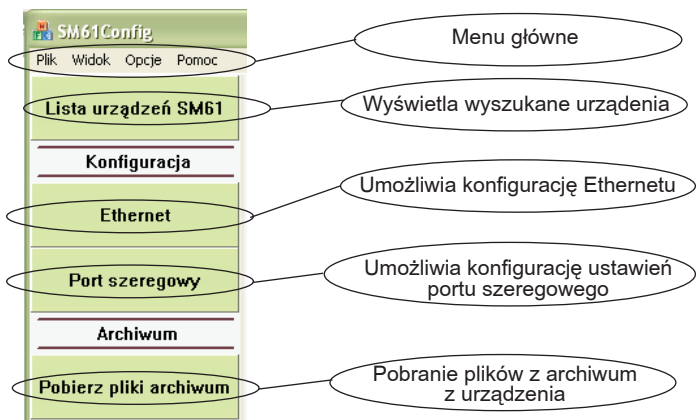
SM61Config
Plik Widok Opcje Pomoc
Menu główne
Lista urządzeń SM61
Wyświetla wyszukane urządenia
Konfiguracja
Umożliwia konfigurację Ethernetu
Ethernet
Port szeregowy
Umożliwia konfigurację ustawień portu szeregowego
Archiwum
Pobierz pliki archiwum
Pobranie plików z archiwum z urządzenia